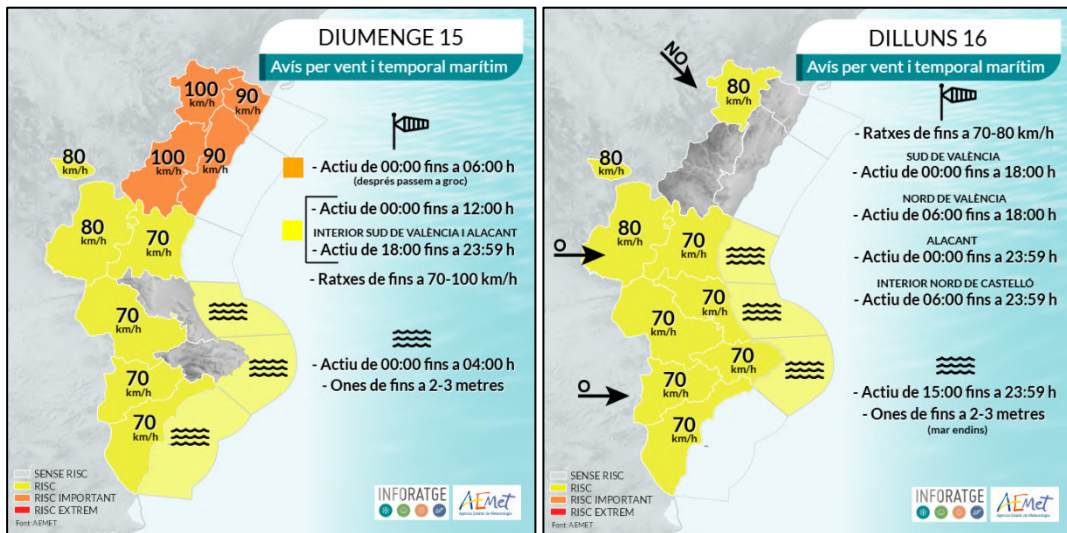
DIUMENGE 15

Avís per vent i temporal marítim

100 km/h
90 km/h
100 km/h
90 km/h
80 km/h
80 km/h
70 km/h
70 km/h
70 km/h
70 km/h

- Actiu de 00:00 fins a 06:00 h
(després passem a groc)

- Actiu de 00:00 fins a 12:00 h
INTERIOR SUD DE VALÈNCIA I ALACANT
- Actiu de 18:00 fins a 23:59 h

- Ratxes de fins a 70-100 km/h

- Actiu de 00:00 fins a 04:00 h
- Ones de fins a 2-3 metres

SENSE RISC
RISC
RISC IMPORTANT
RISC EXTREM
Font: AEMET

INFORATGE
AEMet
Agencia Estatal de Meteorología

DILLUNS 16

Avís per vent i temporal marítim

NO
80 km/h
80 km/h
O
80 km/h
70 km/h
70 km/h
70 km/h
70 km/h
O
70 km/h
70 km/h

- Ratxes de fins a 70-80 km/h

SUD DE VALÈNCIA
- Actiu de 00:00 fins a 18:00 h

NORD DE VALÈNCIA
- Actiu de 06:00 fins a 18:00 h

ALACANT
- Actiu de 00:00 fins a 23:59 h

INTERIOR NORD DE CASTELLÓ
- Actiu de 06:00 fins a 23:59 h

- Actiu de 15:00 fins a 23:59 h
- Ones de fins a 2-3 metres
(mar endins)

SENSE RISC
RISC
RISC IMPORTANT
RISC EXTREM
Font: AEMET

INFORATGE
AEMet
Agencia Estatal de Meteorología